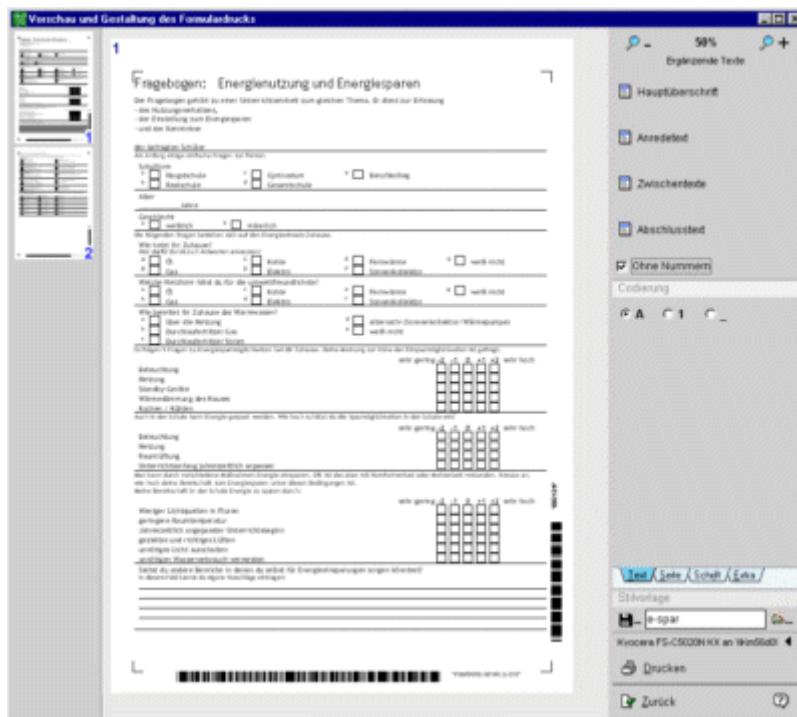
Vorschau und Gestaltung des Formulardrucks

1

2

1

Fragebogen: Energienutzung und Energiesparen

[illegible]

50%
Ergänzende Texte

Hauptüberschrift

Anredetext

Zwischentexte

Abschlusstext

Ohne Nummern

Codierung

A 1 _

Text Seite Schrift Extra

Stilvorlage

e-spar

Kyocera FS-C5020N KX an \\Win98dd\

Drucken

Zurück